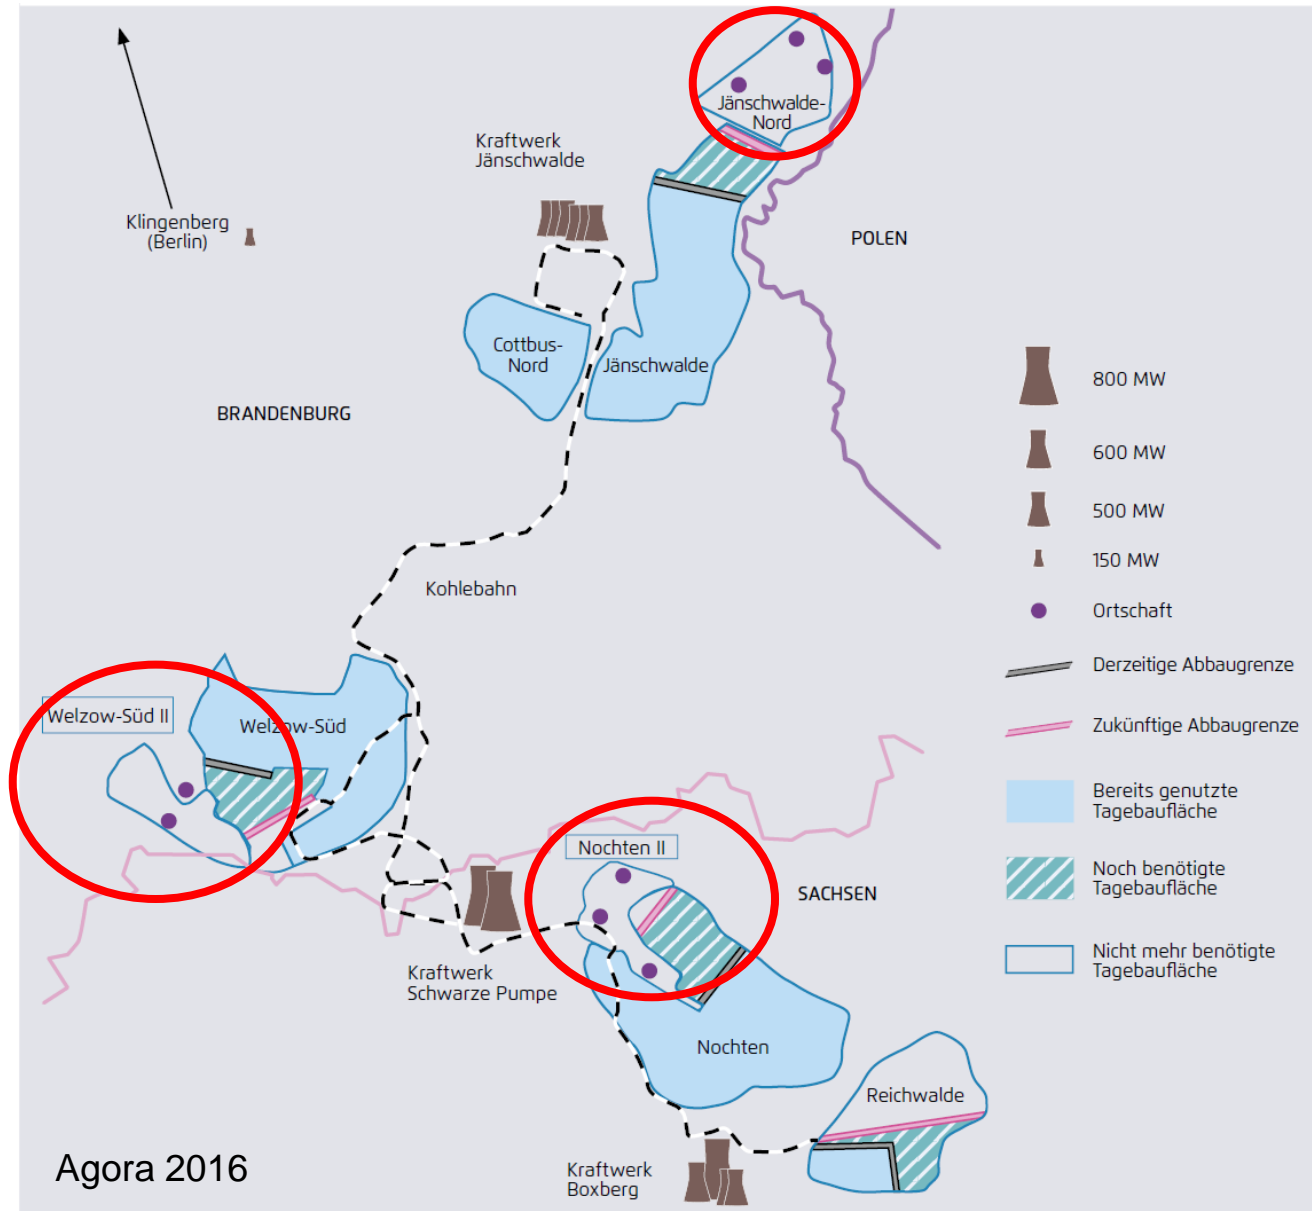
Jänschwalde-Nord

Kraftwerk Jänschwalde

Klingenberg (Berlin)

POLEN

Cottbus-Nord

Jänschwalde

BRANDENBURG

Kohlebahn

Welzow-Süd II

Welzow-Süd

Nochten II

SACHSEN

Kraftwerk Schwarze Pumpe

Nochten

Reichwalde

Kraftwerk Boxberg

Agora 2016

800 MW

600 MW

500 MW

150 MW

Ortschaft

Derzeitige Abbaugrenze

Zukünftige Abbaugrenze

Bereits genutzte Tagebaufläche

Noch benötigte Tagebaufläche

Nicht mehr benötigte Tagebaufläche